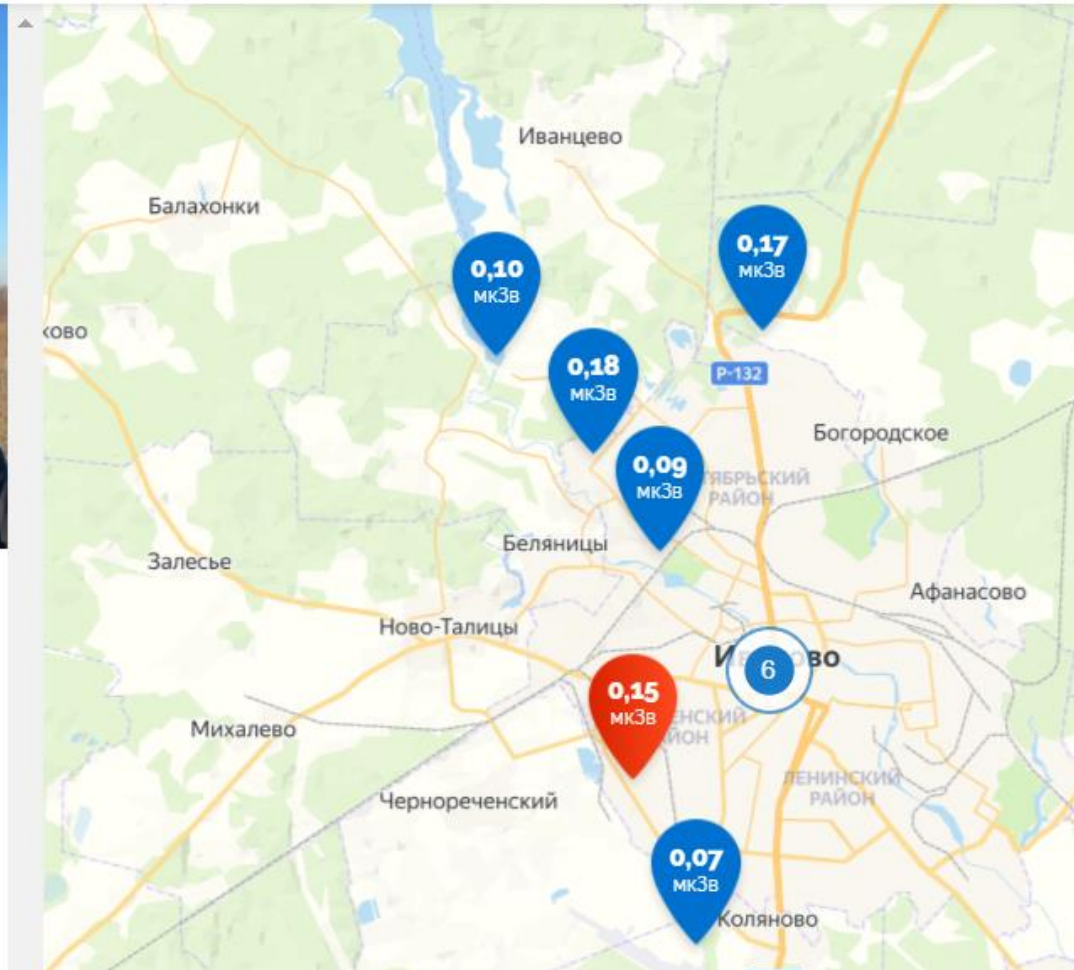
Иванцево

Балахонки

0,10 мкЗв

0,17 мкЗв

ково

0,18 мкЗв

Р-132

Богородское

0,09 мкЗв

ТЯБРЬСКИЙ РАЙОН

Беляницы

Залесье

Афанасово

Ново-Талицы

И 6 ово

0,15 мкЗв

ЕНСКИЙ ЙОН

Михалево

ЛЕНИНСКИЙ РАЙОН

Чернореченский

0,07 мкЗв

Коляново